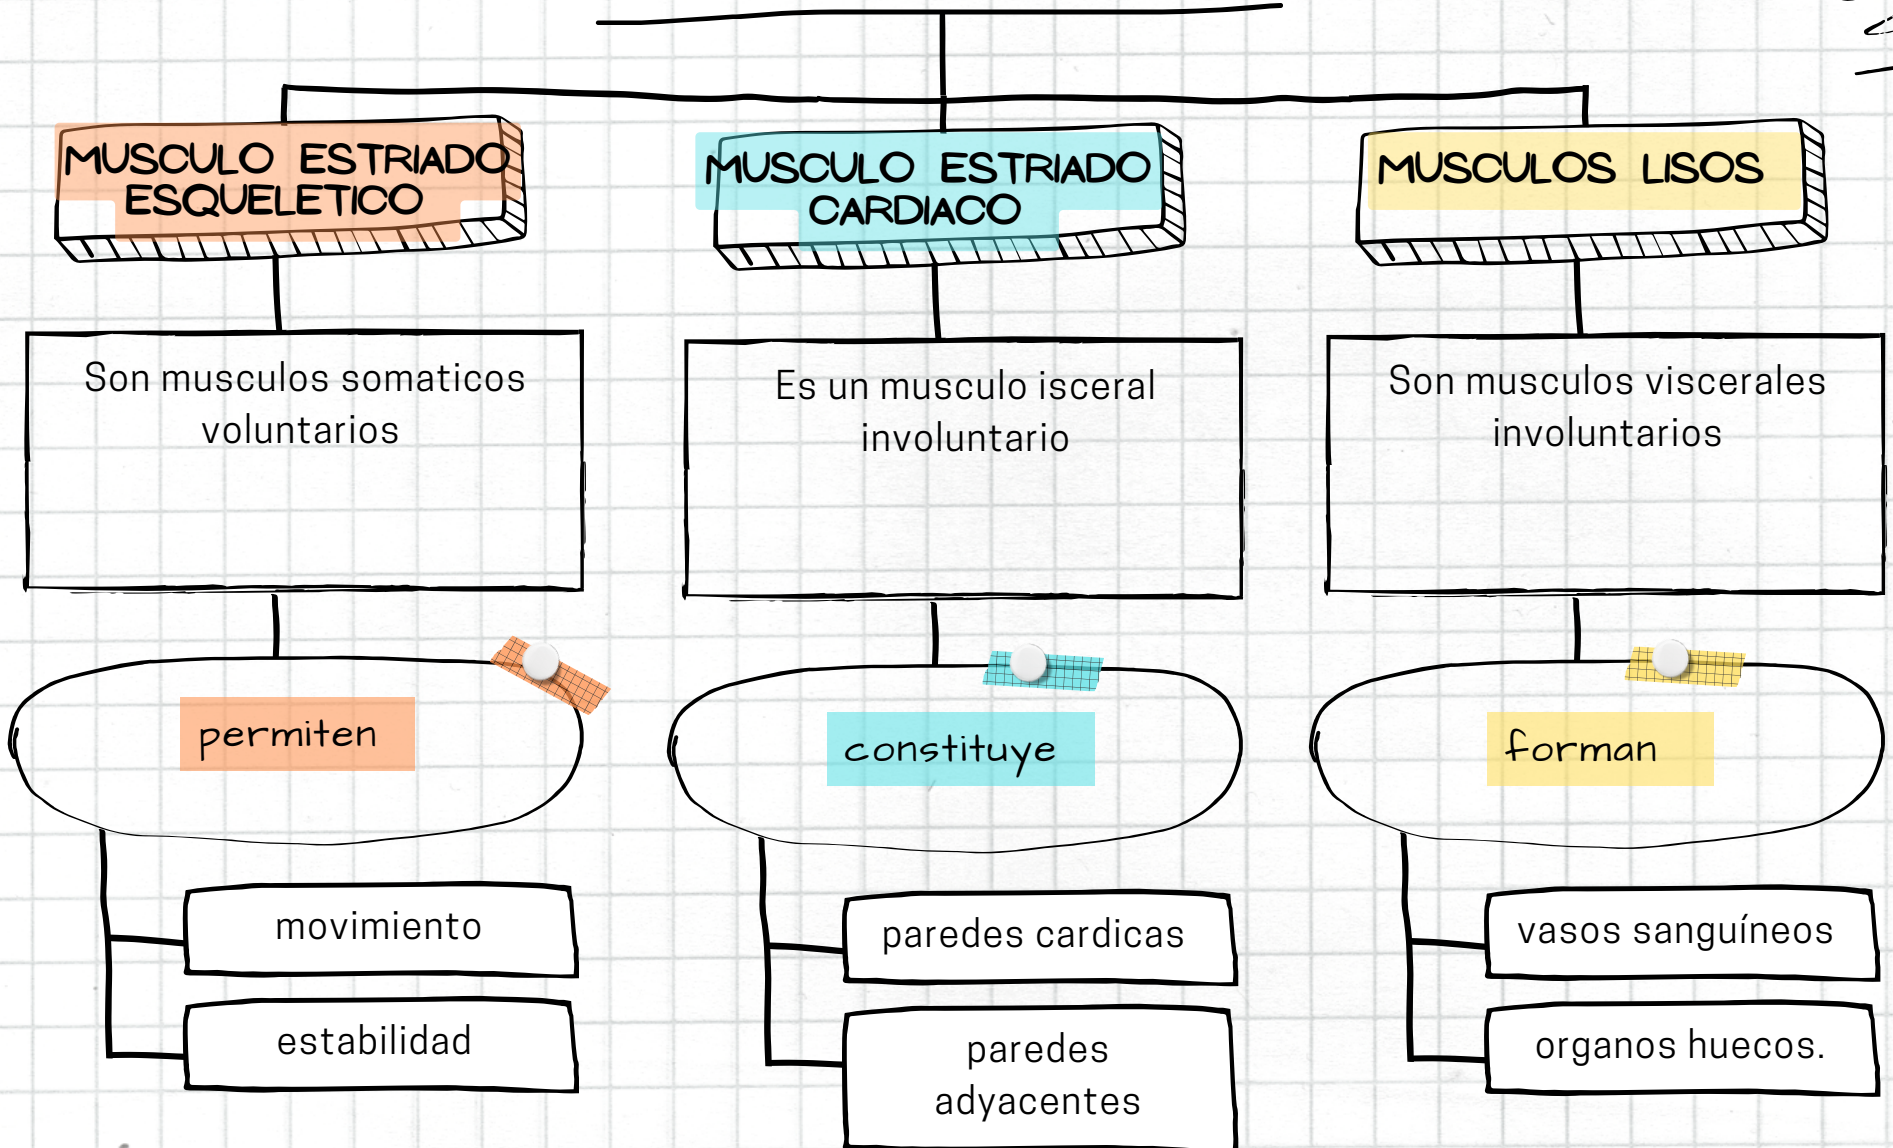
MUSCULO ESTRIADO ESQUELETICO

Son musculos somaticos voluntarios

permiten

movimiento

estabilidad

MUSCULO ESTRIADO CARDIACO

Es un musculo isceral involuntario

constituye

paredes cardicas

paredes adyacentes

MUSCULOS LISOS

Son musculos viscerales involuntarios

forman

vasos sanguíneos

organos huecos.